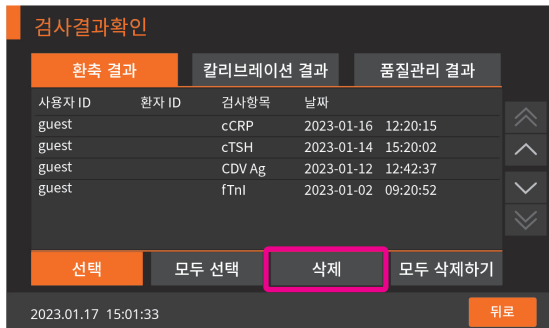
검사결과확인

환축 결과 | 칼리브레이션 결과 | 품질관리 결과

| 사용자 ID | 환자 ID | 검사항목 | 날짜 |
|---|---|---|---|
| guest | | cCRP | 2023-01-16 12:20:15 |
| guest | | cTSH | 2023-01-14 15:20:02 |
| guest | | CDV Ag | 2023-01-12 12:42:37 |
| guest | | fTnI | 2023-01-02 09:20:52 |

선택 | 모두 선택 | 삭제 | 모두 삭제하기

2023.01.17 15:01:33

뒤로